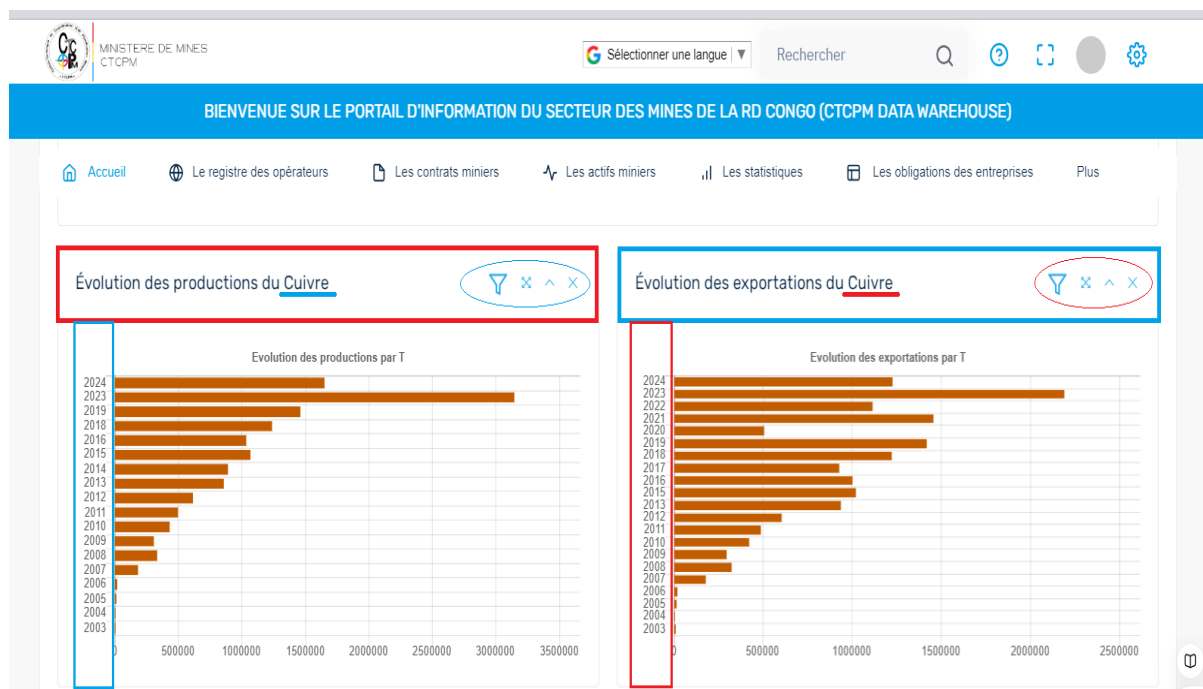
MINISTERE DE MINES
CTCPM

Sélectionner une langue ▼

Rechercher

BIENVENUE SUR LE PORTAIL D'INFORMATION DU SECTEUR DES MINES DE LA RD CONGO (CTCPM DATA WAREHOUSE)

Accueil Le registre des opérateurs Les contrats miniers Les actifs miniers Les statistiques Les obligations des entreprises Plus

Évolution des productions du Cuivre

Évolution des exportations du Cuivre

Evolution des productions par T

2024
2023
2019
2018
2016
2015
2014
2013
2012
2011
2010
2009
2008
2007
2006
2005
2004
2003

0 500000 1000000 1500000 2000000 2500000 3000000 3500000

Evolution des exportations par T

2024
2023
2022
2021
2020
2019
2018
2017
2016
2015
2013
2012
2011
2010
2009
2008
2007
2006
2005
2004
2003

0 500000 1000000 1500000 2000000 2500000